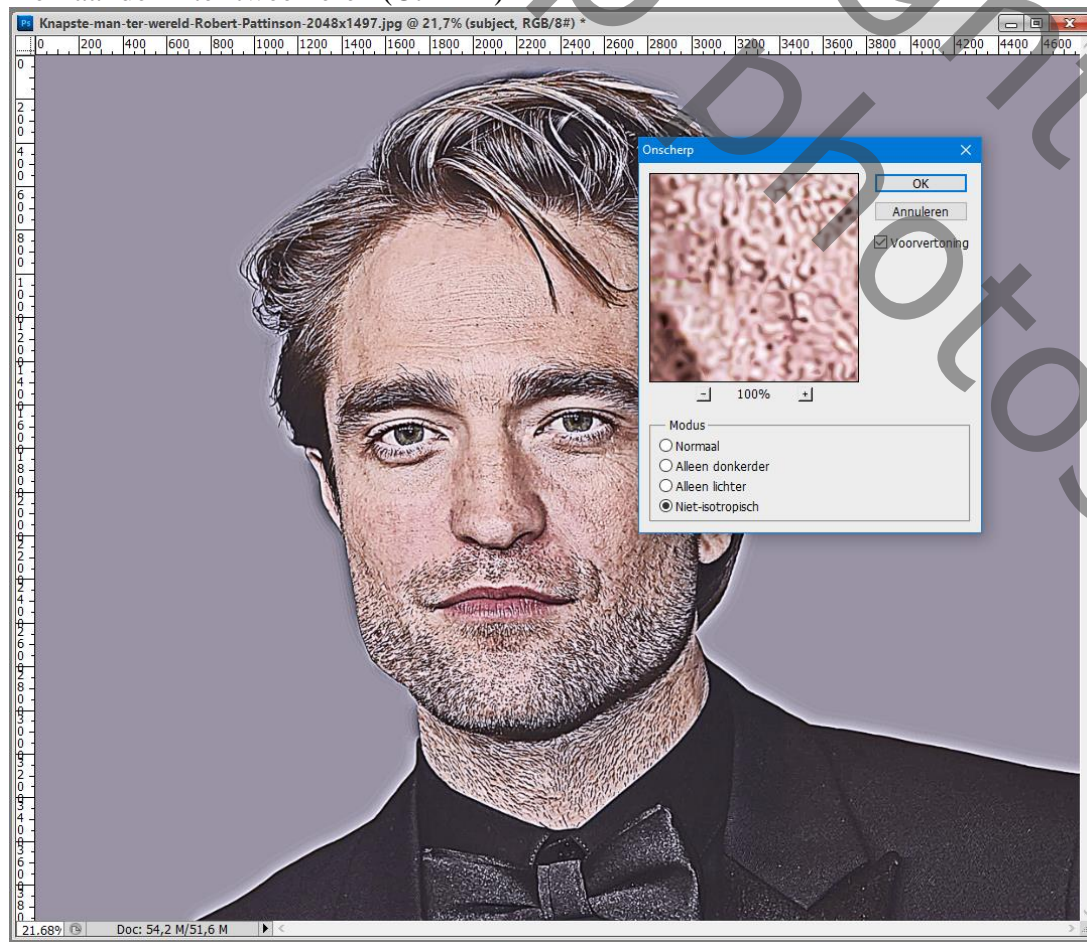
Knapste-man-ter-wereld-Robert-Pattinson-2048x1497.jpg @ 21,7% (subject, RGB/8#) *

0 200 400 600 800 1000 1200 1400 1600 1800 2000 2200 2400 2600 2800 3000 3200 3400 3600 3800 4000 4200 4400 4600

Onscherp

OK

Annuleren

Voorvertoning

100%

Modus

Normaal

Alleen donkerder

Alleen lichter

Niet-isotropisch

21.68%

Doc: 54,2 M/51,6 M